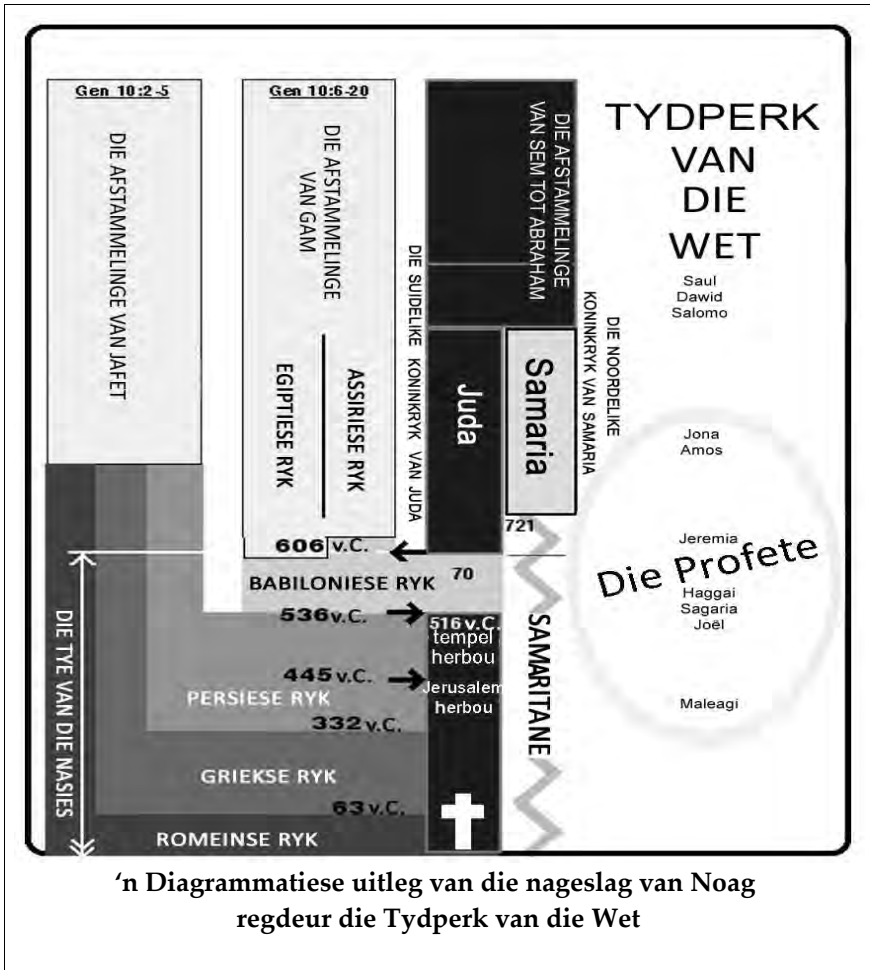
Gen 10:2-5

DIE AFSTAMMELINGE VAN JAFET

Gen 10:6-20

DIE AFSTAMMELINGE VAN GAM

ASSIRIESE RYK

EGIPTIESE RYK

DIE AFSTAMMELINGE VAN SEM TOT ABRAHAM

DIE SUIDELIKE KONINKRYK VAN JUDA

Juda

Samaria

DIE NOORDELIKE KONINKRYK VAN SAMARIA

TYDPERK VAN DIE WET

Saul
Dawid
Salomo

Jona
Amos

Jeremia

Die Profete

Haggai
Sagaria
Joël

Maleagi

721

606 v.C.

70

BABILONIESE RYK

536 v.C.

516 v.C. tempel herbou

445 v.C.

Jerusalem herbou

SAMARITANE

PERSIESE RYK

332 v.C.

GRIEKSE RYK

63 v.C.

ROMEINSE RYK

DIE TYE VAN DIE NASIES

'n Diagrammatiese uitleg van die nageslag van Noag regdeur die Tydperk van die Wet